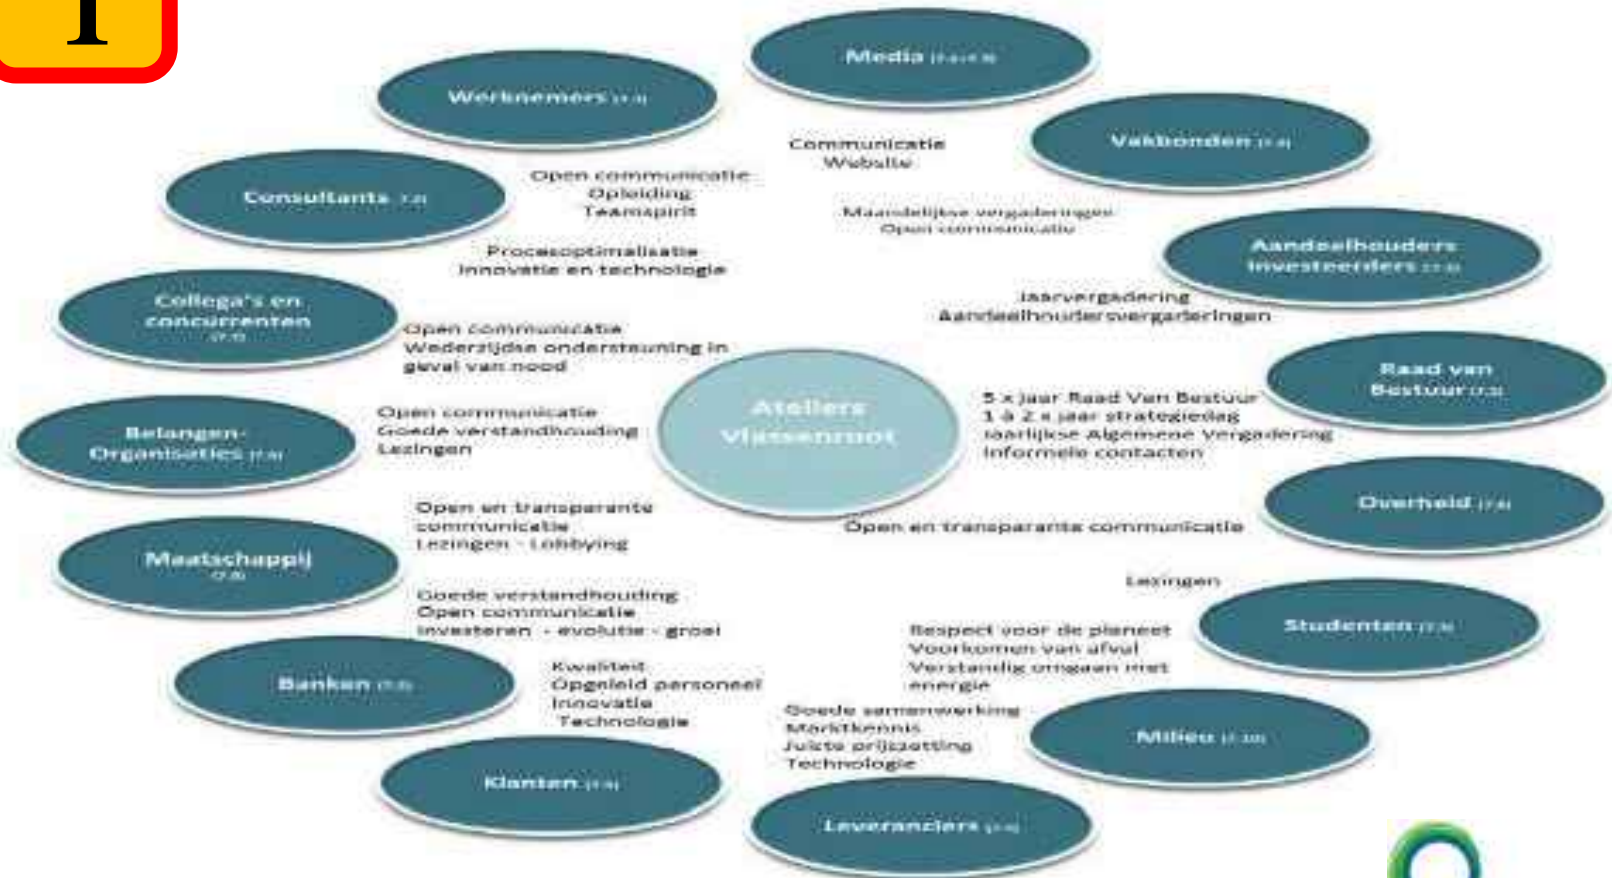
1

Media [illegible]

Werknemers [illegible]

Communicatie
Website

Vakbonden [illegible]

Consultants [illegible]

Open communicatie
Opleiding
Teamspirit

Maandelijkse vergaderingen
Open communicatie

Procesoptimalisatie
Innovatie en technologie

Aandeelhouders
Investeerders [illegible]

Jaarvergadering
Aandeelhoudersvergaderingen

Collega's en concurrenten
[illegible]

Open communicatie
Wederzijdse ondersteuning in geval van nood

Raad van Bestuur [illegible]

Ateliers Vlassenroot

5 x jaar Raad Van Bestuur
1 à 2 x jaar strategiedag
Jaarlijkse Algemene Vergadering
Informele contacten

Belangen-Organisaties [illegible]

Open communicatie
Goede verstandhouding
Lezingen

Overheid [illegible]

Open en transparante communicatie
Lezingen - Lobbying

Open en transparante communicatie

Maatschappij
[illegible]

Lezingen

Studenten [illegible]

Goede verstandhouding
Open communicatie
Investeren - evolutie - groei

Respect voor de planeet
Voorkomen van afval
Verstandig omgaan met energie

Banken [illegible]

Kwaliteit
Opgeleid personeel
Innovatie
Technologie

Goede samenwerking
Marktkennis
Juiste prijszetting
Technologie

Milieu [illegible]

Klanten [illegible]

Leveranciers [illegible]